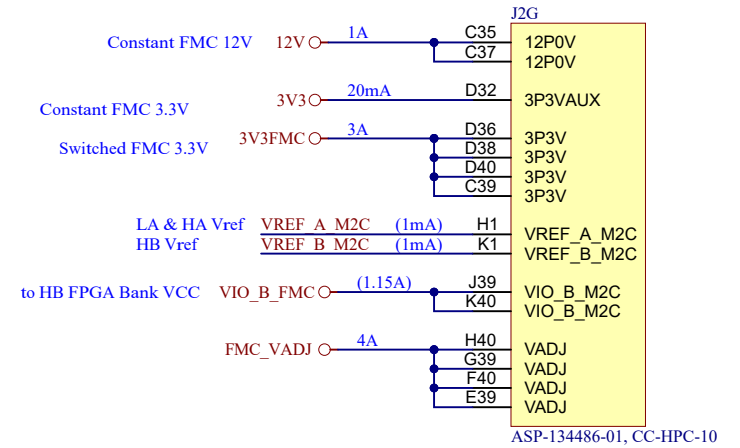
J2G

Constant FMC 12V 12V 1A C35 12P0V
C37 12P0V

Constant FMC 3.3V 3V3 20mA D32 3P3VAUX

Switched FMC 3.3V 3V3FMC 3A D36 3P3V
D38 3P3V
D40 3P3V
C39 3P3V

LA & HA Vref VREF_A_M2C (1mA) H1 VREF_A_M2C
HB Vref VREF_B_M2C (1mA) K1 VREF_B_M2C

to HB FPGA Bank VCC VIO_B_FMC (1.15A) J39 VIO_B_M2C
K40 VIO_B_M2C

FMC_VADJ 4A H40 VADJ
G39 VADJ
F40 VADJ
E39 VADJ

ASP-134486-01, CC-HPC-10